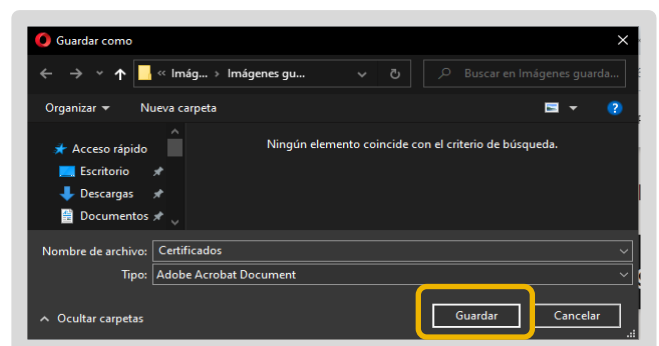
Guardar como

« Imág... › Imágenes gu...

Buscar en Imágenes guarda...

Organizar ▾ Nueva carpeta

Acceso rápido
Escritorio
Descargas
Documentos

Ningún elemento coincide con el criterio de búsqueda.

Nombre de archivo: Certificados
Tipo: Adobe Acrobat Document

Ocultar carpetas

Guardar
Cancelar